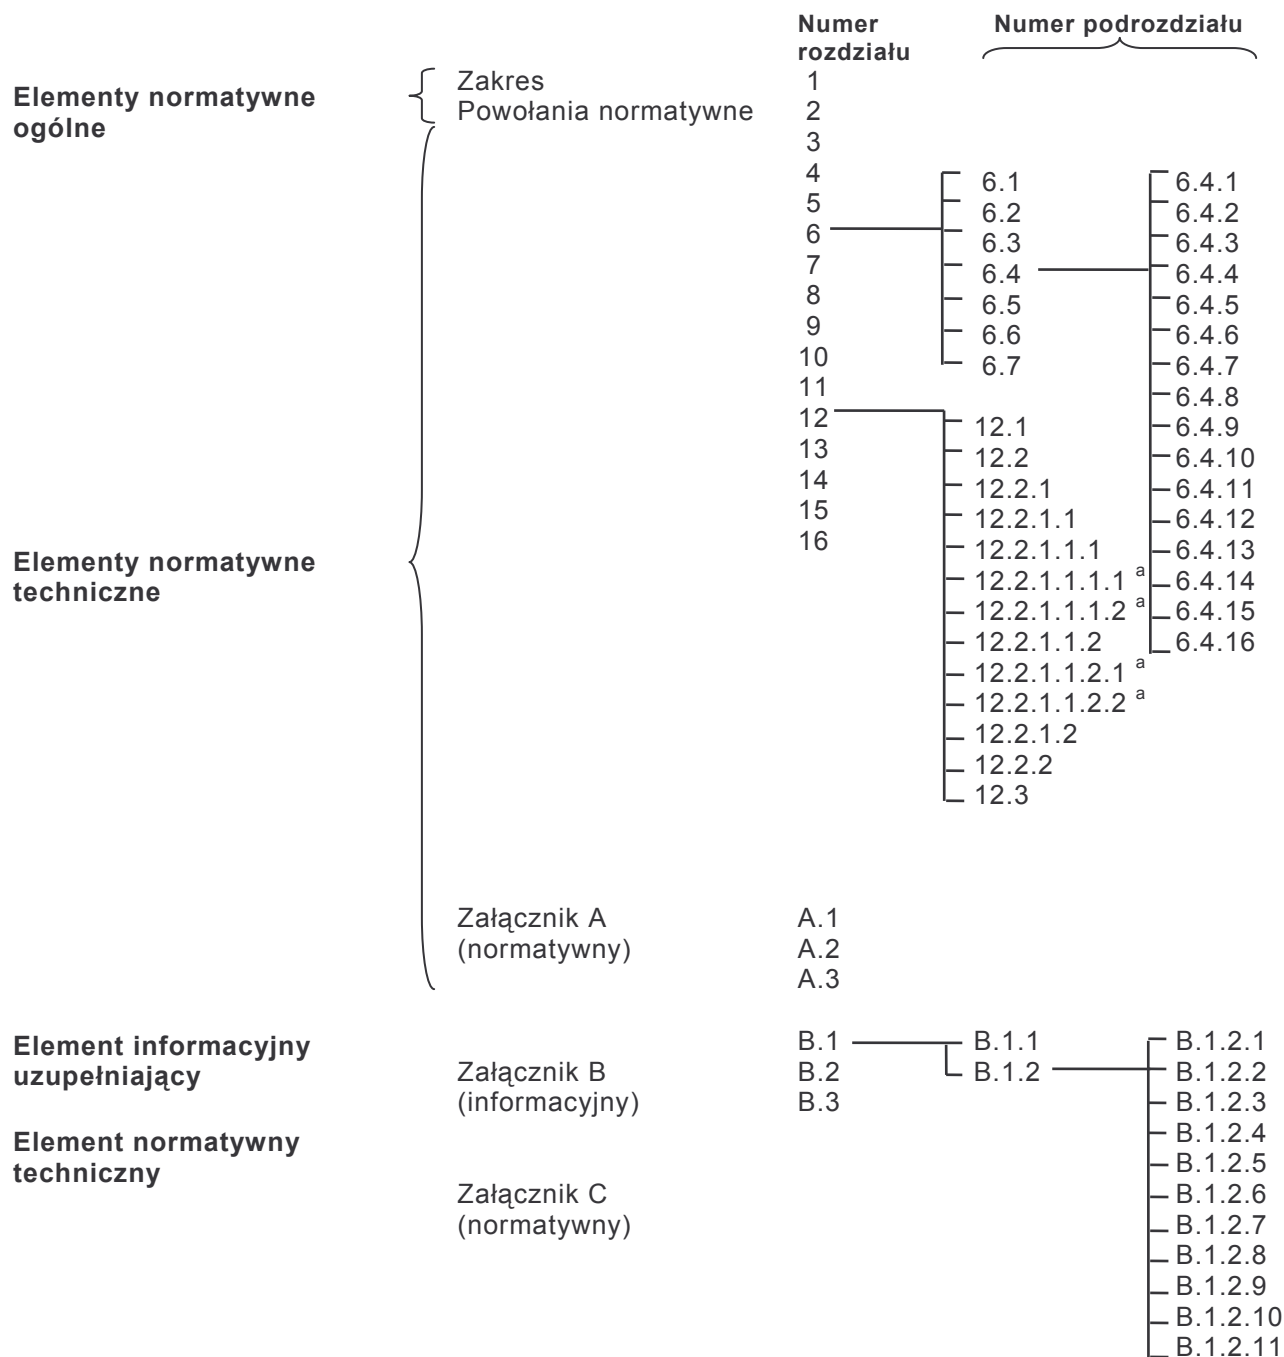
Numer rozdziału

Numer podrozdziału

Elementy normatywne ogólne

Zakres 1
Powołania normatywne 2

3
4
5
6
7
8
9
10
11
12
13
14
15
16

6.1
6.2
6.3
6.4
6.5
6.6
6.7

6.4.1
6.4.2
6.4.3
6.4.4
6.4.5
6.4.6
6.4.7
6.4.8
6.4.9
6.4.10
6.4.11
6.4.12
6.4.13
6.4.14
6.4.15
6.4.16

12.1
12.2
12.2.1
12.2.1.1
12.2.1.1.1
12.2.1.1.1.1 $^{a}$
12.2.1.1.1.2 $^{a}$
12.2.1.1.2
12.2.1.1.2.1 $^{a}$
12.2.1.1.2.2 $^{a}$
12.2.1.2
12.2.2
12.3

Elementy normatywne techniczne

Załącznik A (normatywny)
A.1
A.2
A.3

Element informacyjny uzupełniający

Załącznik B (informacyjny)
B.1
B.2
B.3

B.1.1
B.1.2

B.1.2.1
B.1.2.2
B.1.2.3
B.1.2.4
B.1.2.5
B.1.2.6
B.1.2.7
B.1.2.8
B.1.2.9
B.1.2.10
B.1.2.11

Element normatywny techniczny

Załącznik C (normatywny)